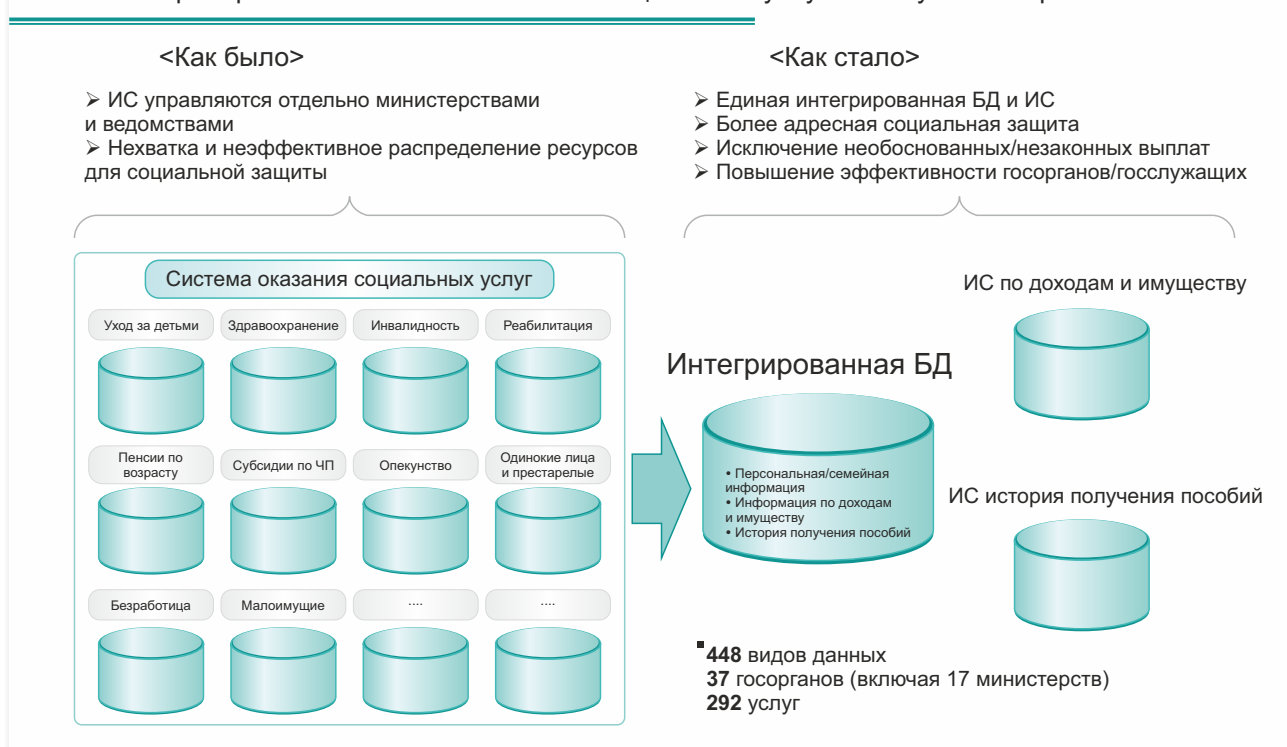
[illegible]

<Как было>

➢ ИС управляются отдельно министерствами и ведомствами
➢ Нехватка и неэффективное распределение ресурсов для социальной защиты

<Как стало>

➢ Единая интегрированная БД и ИС
➢ Более адресная социальная защита
➢ Исключение необоснованных/незаконных выплат
➢ Повышение эффективности госорганов/госслужащих

Система оказания социальных услуг

Уход за детьми
Здравоохранение
Инвалидность
Реабилитация
Пенсии по возрасту
Субсидии по ЧП
Опекунство
Одинокие лица и престарелые
Безработица
Малоимущие
....
....

Интегрированная БД

• Персональная/семейная информация
• Информация по доходам и имуществу
• История получения пособий

ИС по доходам и имуществу

ИС история получения пособий

**448** видов данных
**37** госорганов (включая 17 министерств)
**292** услуг